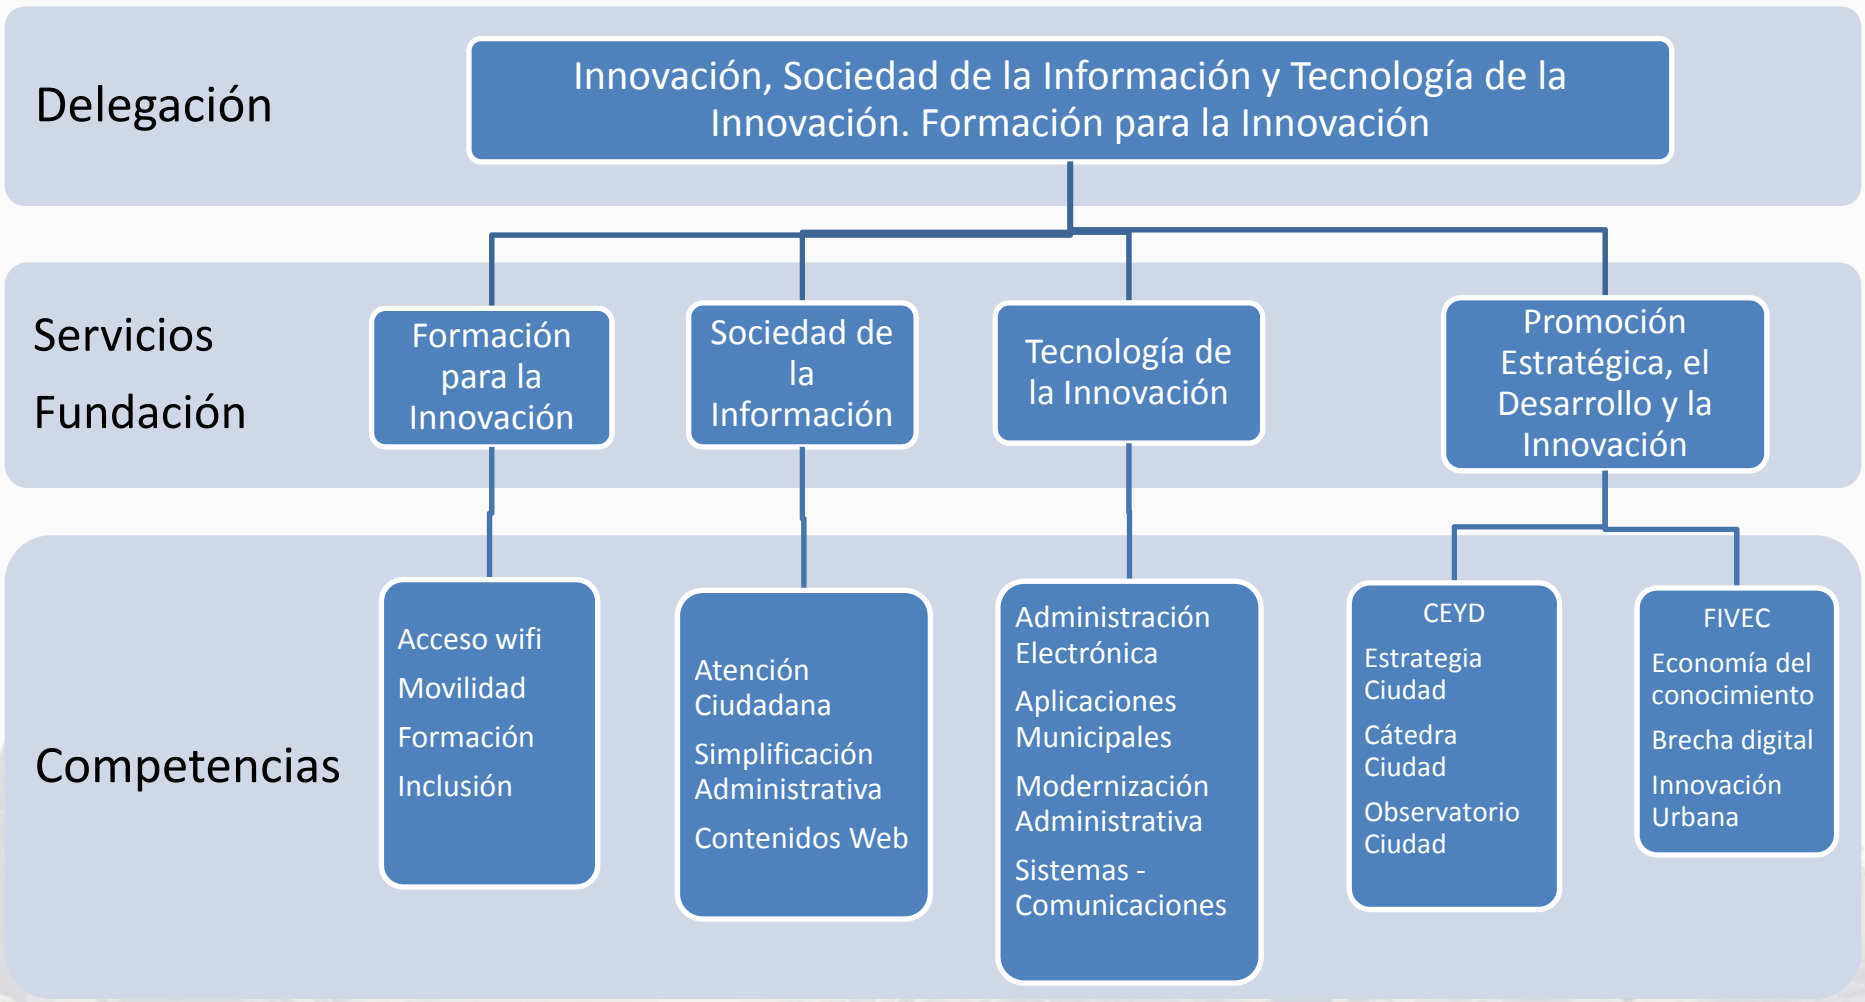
Delegación

Innovación, Sociedad de la Información y Tecnología de la Innovación. Formación para la Innovación

Servicios Fundación

Formación para la Innovación

Sociedad de la Información

Tecnología de la Innovación

Promoción Estratégica, el Desarrollo y la Innovación

Competencias

Acceso wifi
Movilidad
Formación
Inclusión

Atención Ciudadana
Simplificación Administrativa
Contenidos Web

Administración Electrónica
Aplicaciones Municipales
Modernización Administrativa
Sistemas - Comunicaciones

CEYD
Estrategia Ciudad
Cátedra Ciudad
Observatorio Ciudad

FIVEC
Economía del conocimiento
Brecha digital
Innovación Urbana